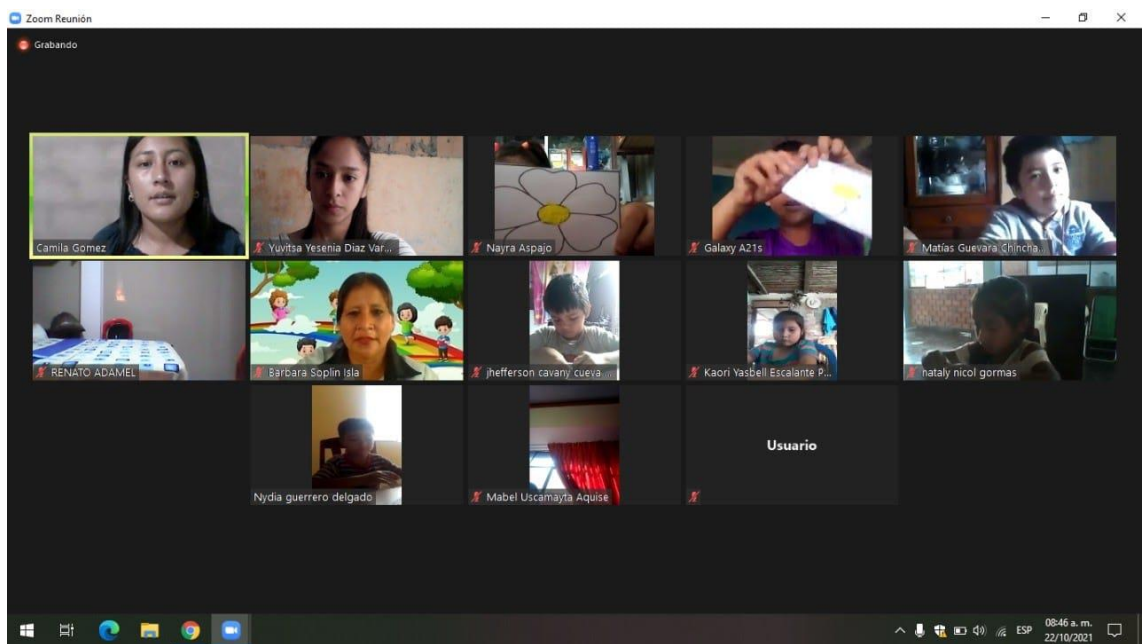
Zoom Reunión

Grabando

Camila Gomez

Yuvitsa Yesenia Diaz Var...

Nayra Aspajo

Galaxy A21s

Matías Guevara Chincha...

RENATO ADAMEL

Barbara Soplin Isla

jhefferson cavany cueva ...

Kaori Yasbell Escalante P...

nataly nicol gormas

Nydia guerrero delgado

Mabel Uscamayta Aquise

Usuario

ESP

08:46 a. m.
22/10/2021